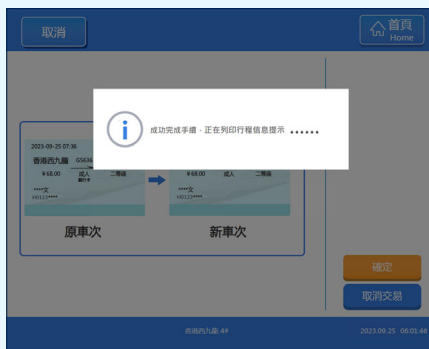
取消

首頁
Home

成功完成手續，正在列印行程信息提示 ......

2023-09-25 07:36
香港西九龍 G5636
¥68.00 成人 二等座
****文
H0123****

¥68.00 成人 二等座
****文
H0123****

原車次

新車次

確定

取消交易

香港西九龍 4#

2023.09.25 06:01:46